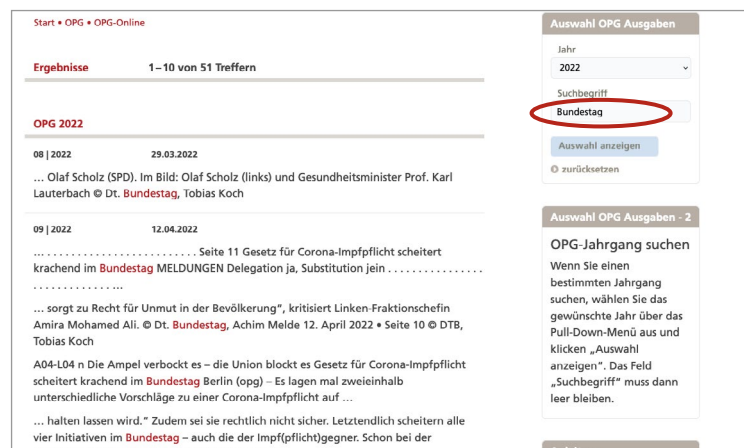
Start • OPG • OPG-Online

Ergebnisse 1 – 10 von 51 Treffern

OPG 2022

08 | 2022 29.03.2022

… Olaf Scholz (SPD). Im Bild: Olaf Scholz (links) und Gesundheitsminister Prof. Karl Lauterbach © Dt. Bundestag, Tobias Koch

09 | 2022 12.04.2022

… . . . . . . . . . . . . . . . . . . . . . . . . . . Seite 11 Gesetz für Corona-Impfpflicht scheitert krachend im Bundestag MELDUNGEN Delegation ja, Substitution jein . . . . . . . . . . . . . . . . . . . . . . . . . . . . . . …

… sorgt zu Recht für Unmut in der Bevölkerung", kritisiert Linken-Fraktionschefin Amira Mohamed Ali. © Dt. Bundestag, Achim Melde 12. April 2022 • Seite 10 © DTB, Tobias Koch

A04-L04 n Die Ampel verbockt es – die Union blockt es Gesetz für Corona-Impfpflicht scheitert krachend im Bundestag Berlin (opg) – Es lagen mal zweieinhalb unterschiedliche Vorschläge zu einer Corona-Impfpflicht auf …

… halten lassen wird." Zudem sei sie rechtlich nicht sicher. Letztendlich scheitern alle vier Initiativen im Bundestag – auch die der Impf(pflicht)gegner. Schon bei der

Auswahl OPG Ausgaben

Jahr

2022

Suchbegriff

Bundestag

Auswahl anzeigen

zurücksetzen

Auswahl OPG Ausgaben - 2

OPG-Jahrgang suchen

Wenn Sie einen bestimmten Jahrgang suchen, wählen Sie das gewünschte Jahr über das Pull-Down-Menü aus und klicken „Auswahl anzeigen". Das Feld „Suchbegriff" muss dann leer bleiben.